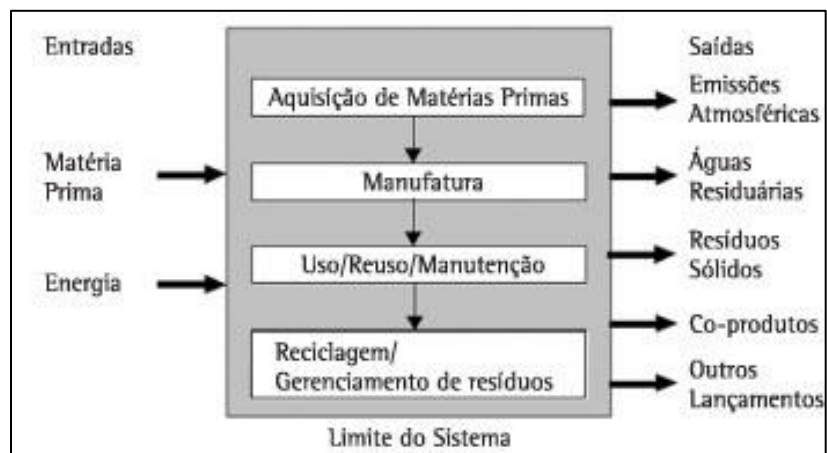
Entradas

Matéria Prima

Energia

Aquisição de Matérias Primas

Manufatura

Uso/Reuso/Manutenção

Reciclagem/
Gerenciamento de resíduos

Limite do Sistema

Saídas

Emissões Atmosféricas

Águas Residuárias

Resíduos Sólidos

Co-produtos

Outros Lançamentos